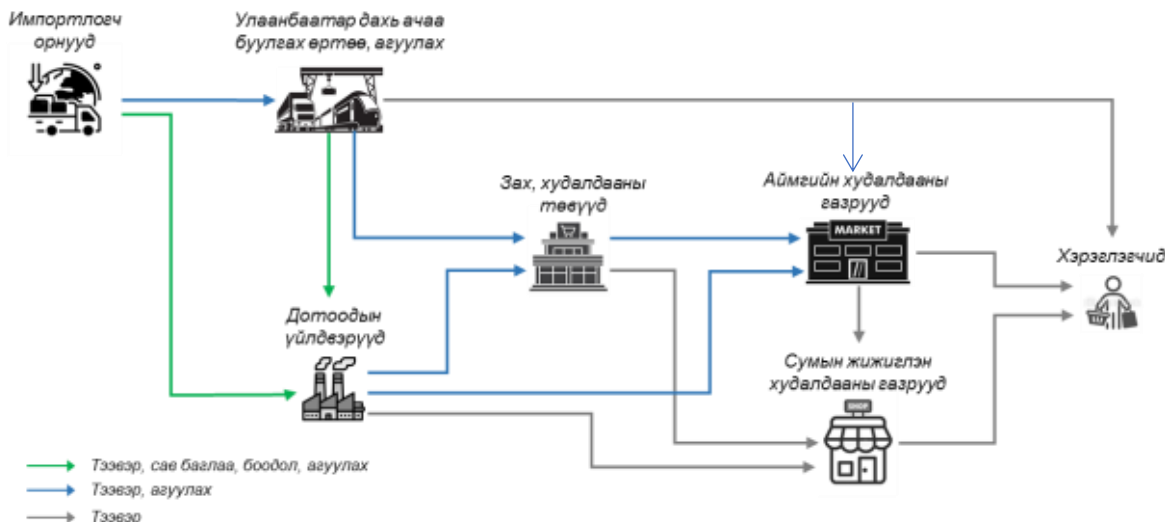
Импортлогч орнууд

Улаанбаатар дахь ачаа буулгах өртөө, агуулах

Зах, худалдааны төвүүд

Аймгийн худалдааны газрууд

MARKET

Хэрэглэгчид

Дотоодын үйлдвэрүүд

Сумын жижиглэн худалдааны газрууд

SHOP

Тээвэр, сав баглаа, боодол, агуулах

Тээвэр, агуулах

Тээвэр